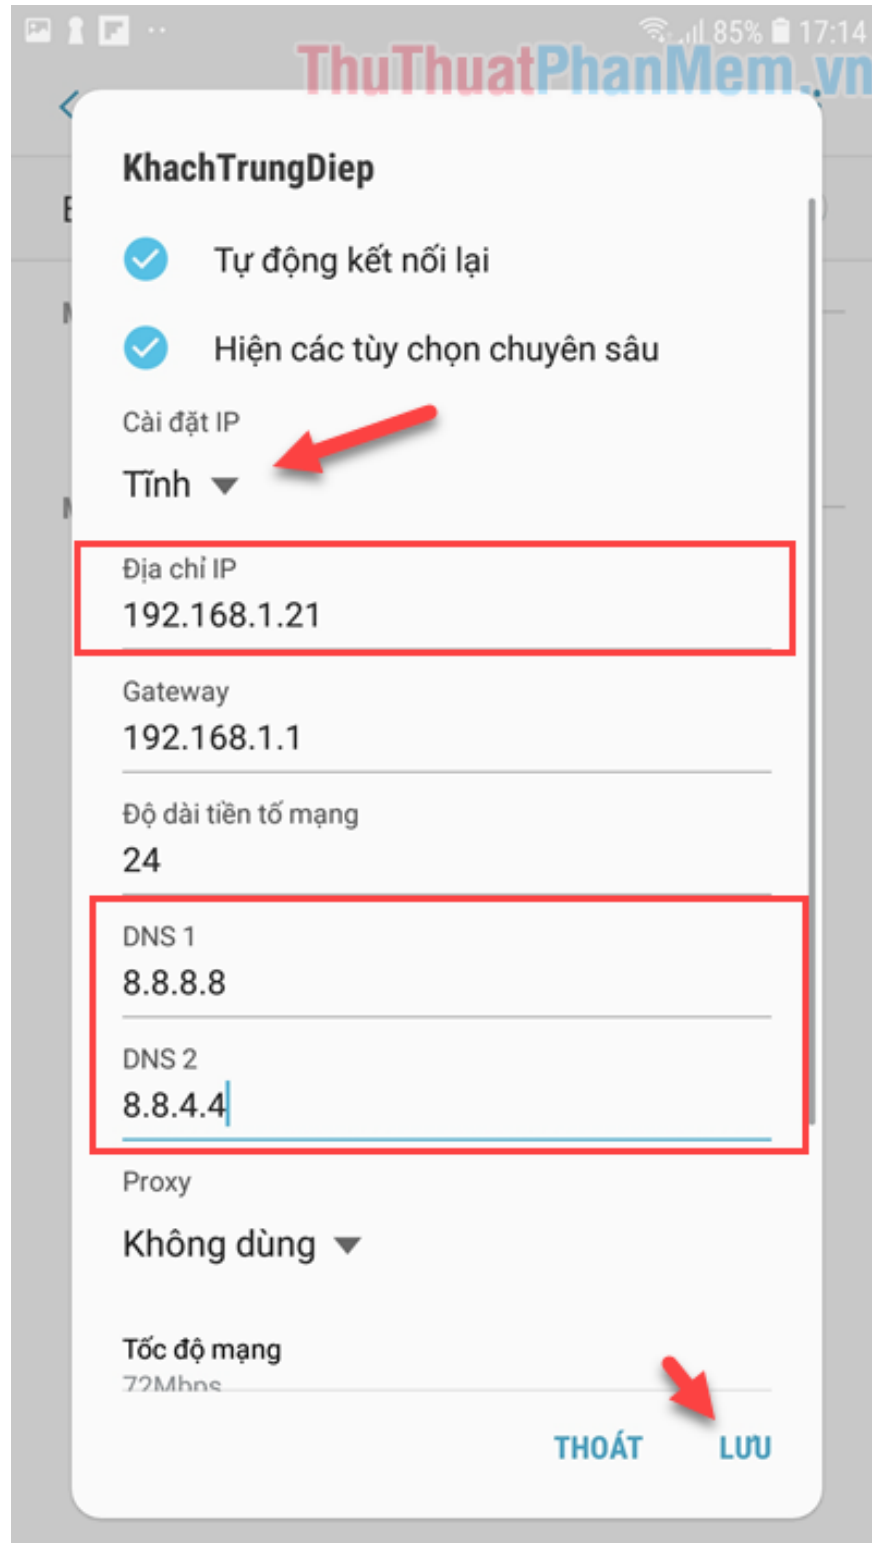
85% 17:14
ThuThuatPhanMem.vn

KhachTrungDiep

Tự động kết nối lại

Hiện các tùy chọn chuyên sâu

Cài đặt IP
Tĩnh

Địa chỉ IP
192.168.1.21

Gateway
192.168.1.1

Độ dài tiền tố mạng
24

DNS 1
8.8.8.8

DNS 2
8.8.4.4

Proxy
Không dùng

Tốc độ mạng
72Mbps

THOÁT LƯU